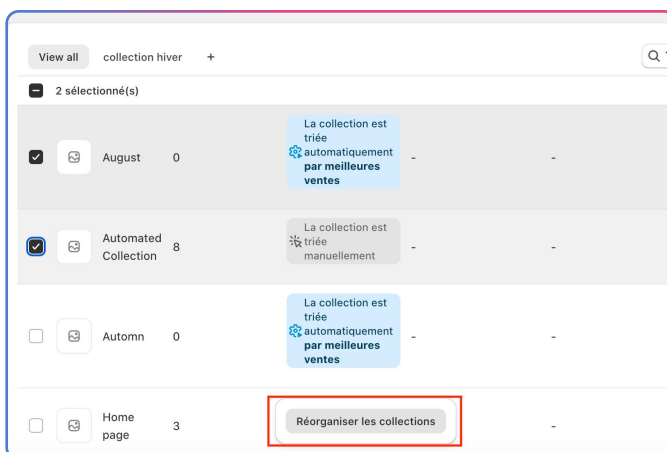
View all collection hiver +

2 sélectionné(s)

| | Name | Count | Sort | | |
|---|---|---|---|---|---|
| ☑ | August | 0 | La collection est triée automatiquement **par meilleures ventes** | - | - |
| ☑ | Automated Collection | 8 | La collection est triée manuellement | - | - |
| ☐ | Automn | 0 | La collection est triée automatiquement **par meilleures ventes** | - | - |
| ☐ | Home page | 3 | Réorganiser les collections | | - |